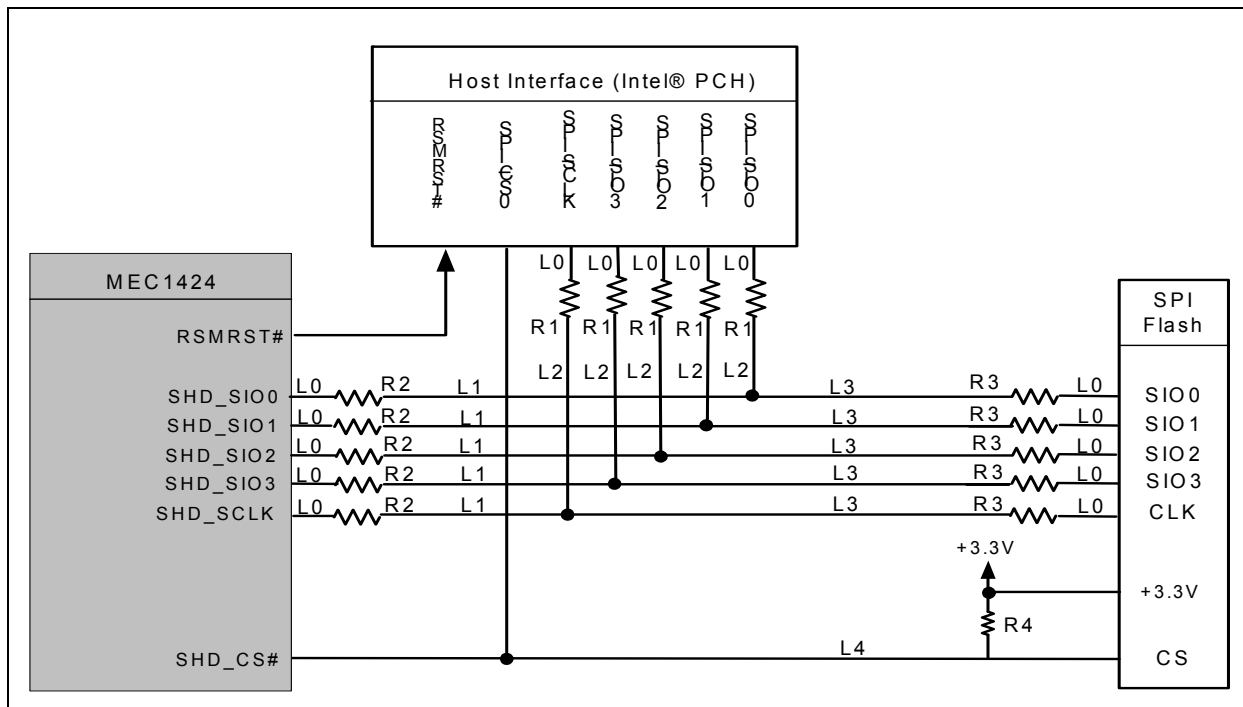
Host Interface (Intel® PCH)

RSMRST#
SPI_CS0
SPI_SCLK
SPI_SIO3
SPI_SIO2
SPI_SIO1
SPI_SIO0

L0 L0 L0 L0 L0
R1 R1 R1 R1 R1
L2 L2 L2 L2 L2

MEC1424

RSMRST#
SHD_SIO0
SHD_SIO1
SHD_SIO2
SHD_SIO3
SHD_SCLK
SHD_CS#

L0 R2 L1
L0 R2 L1
L0 R2 L1
L0 R2 L1
L0 R2 L1

L3 R3 L0
L3 R3 L0
L3 R3 L0
L3 R3 L0
L3 R3 L0

SPI Flash

SIO0
SIO1
SIO2
SIO3
CLK

+3.3V
+3.3V
R4
L4
CS